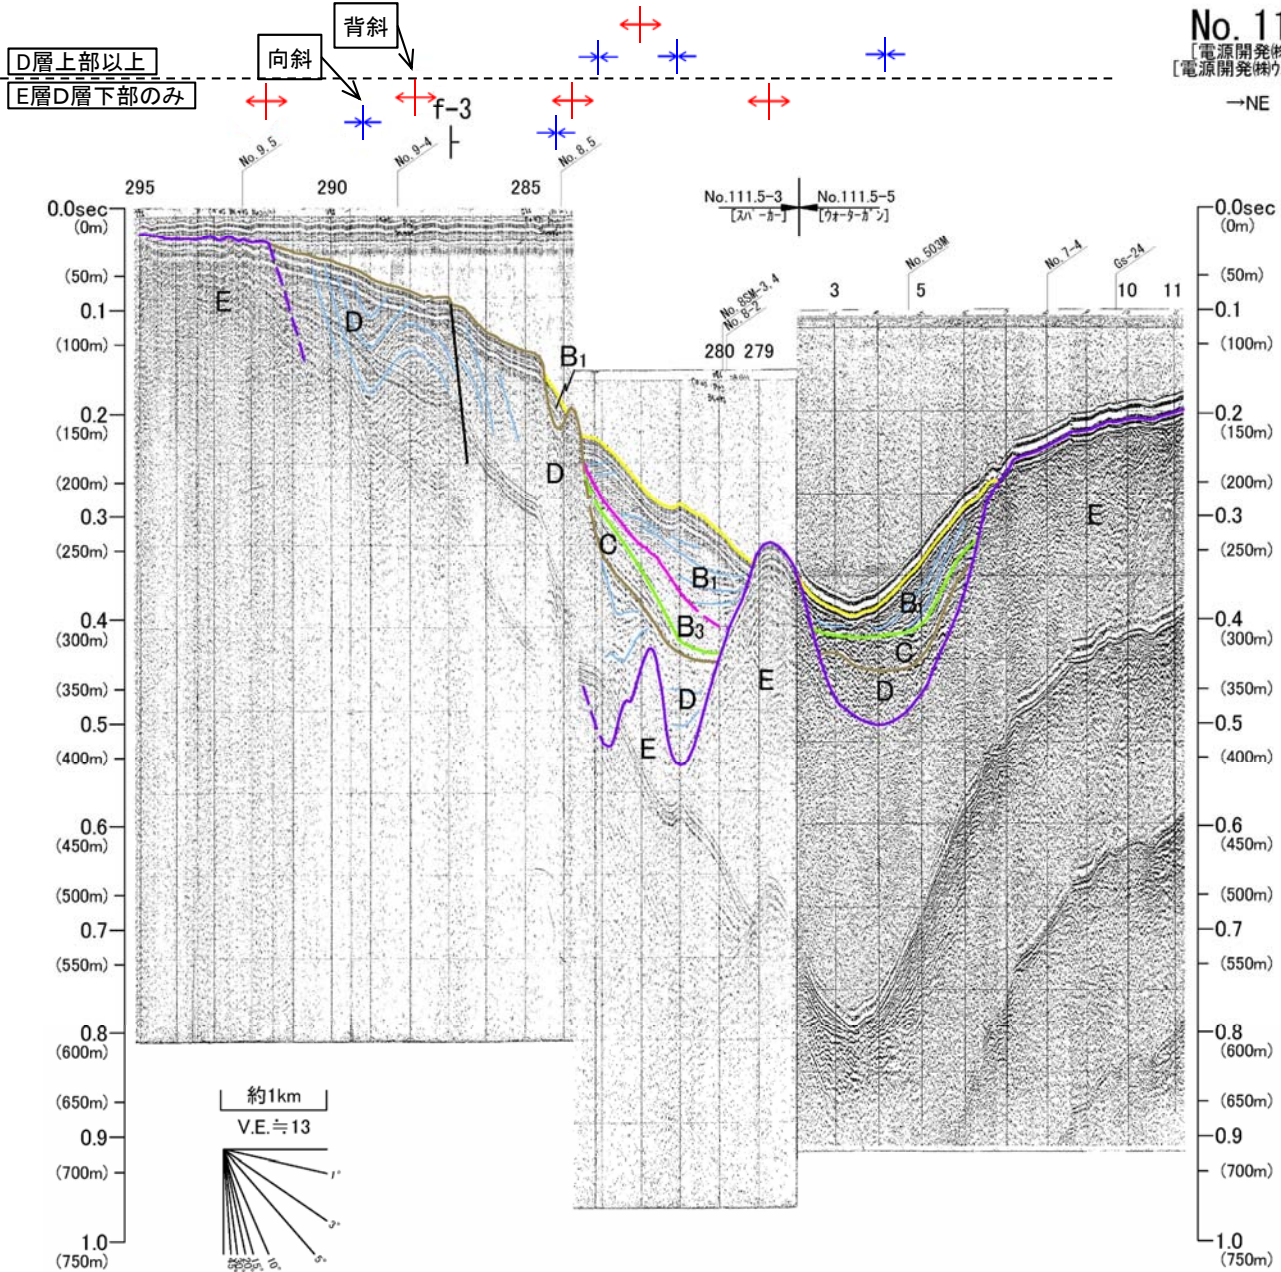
背斜

向斜

D層上部以上

E層D層下部のみ

f-3

No. 11

[電源開発㈱

[電源開発㈱ウ

→NE

No. 9.5

No. 9-4

No. 8.5

295

290

285

No.111.5-3
[スパーカー]

No.111.5-5
[ウォーターガン]

No. 85M-3.4
No. 8-2

280 279

3

No. 503M

5

No. 7-4

Gs-24

10

11

0.0sec
(0m)

(50m)

0.1

(100m)

0.2
(150m)

(200m)

0.3

(250m)

0.4
(300m)

(350m)

0.5

(400m)

0.6
(450m)

(500m)

0.7

(550m)

0.8
(600m)

(650m)

0.9

(700m)

1.0
(750m)

E

D

B1

D

C

B1

B3

D

E

E

B1

C

D

E

約1km

V.E.≒13

1°

3°

5°

10°

0.0sec
(0m)

(50m)

0.1

(100m)

0.2
(150m)

(200m)

0.3

(250m)

0.4
(300m)

(350m)

0.5

(400m)

0.6
(450m)

(500m)

0.7

(550m)

0.8
(600m)

(650m)

0.9

(700m)

1.0
(750m)